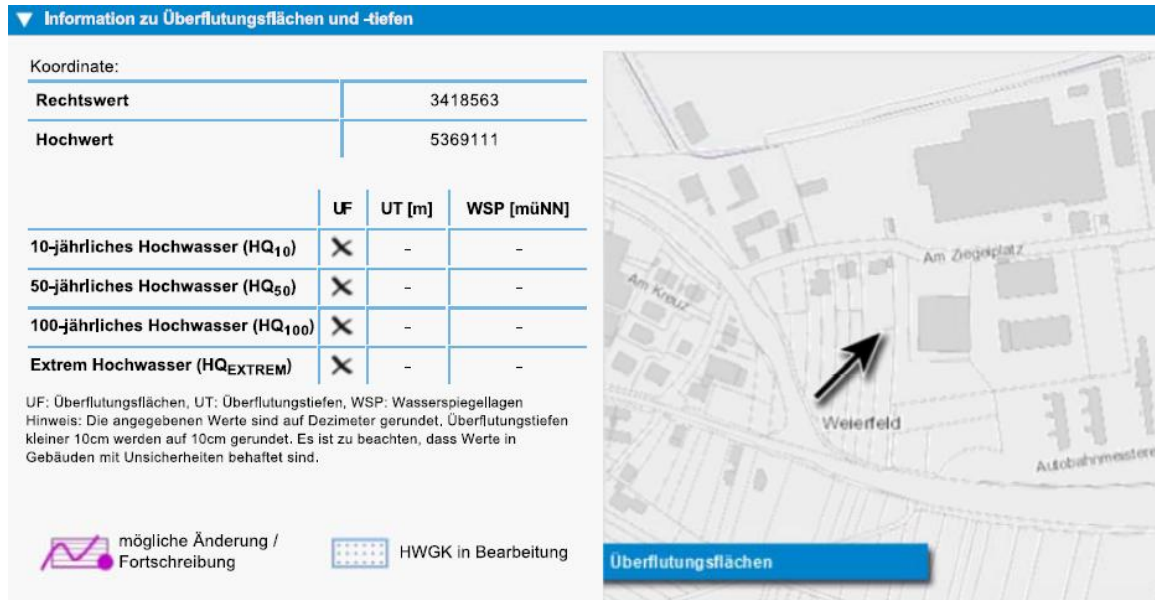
▼ Information zu Überflutungsflächen und -tiefen

Koordinate:

| Rechtswert | 3418563 |
|---|---|
| Hochwert | 5369111 |

| | UF | UT [m] | WSP [müNN] |
|---|---|---|---|
| 10-jährliches Hochwasser ($HQ_{10}$) | ✕ | - | - |
| 50-jährliches Hochwasser ($HQ_{50}$) | ✕ | - | - |
| 100-jährliches Hochwasser ($HQ_{100}$) | ✕ | - | - |
| Extrem Hochwasser ($HQ_{EXTREM}$) | ✕ | - | - |

UF: Überflutungsflächen, UT: Überflutungstiefen, WSP: Wasserspiegellagen
Hinweis: Die angegebenen Werte sind auf Dezimeter gerundet, Überflutungstiefen kleiner 10cm werden auf 10cm gerundet. Es ist zu beachten, dass Werte in Gebäuden mit Unsicherheiten behaftet sind.

mögliche Änderung / Fortschreibung

HWGK in Bearbeitung

Am Ziegelplatz
Am Kreuz
Weierfeld
Autobahnmeistere

Überflutungsflächen